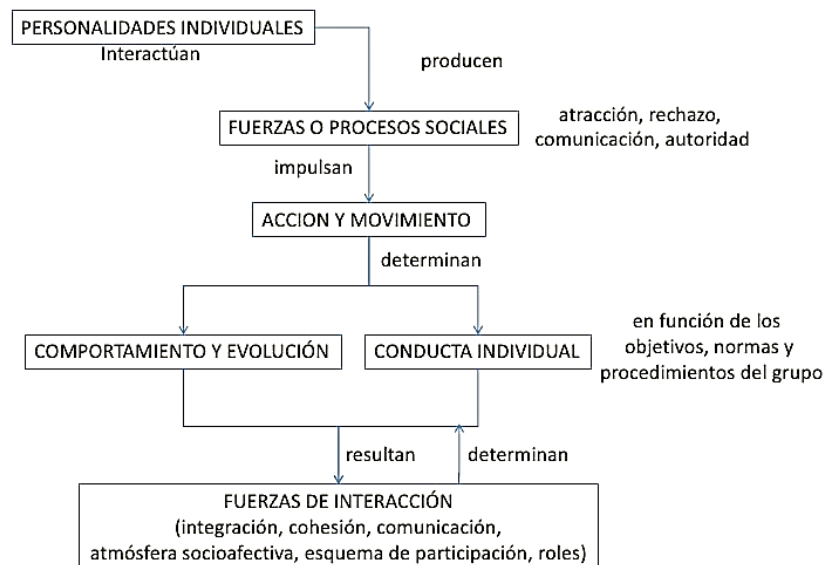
PERSONALIDADES INDIVIDUALES
Interactúan

producen

FUERZAS O PROCESOS SOCIALES

atracción, rechazo, comunicación, autoridad

impulsan

ACCION Y MOVIMIENTO

determinan

COMPORTAMIENTO Y EVOLUCIÓN

CONDUCTA INDIVIDUAL

en función de los objetivos, normas y procedimientos del grupo

resultan

determinan

FUERZAS DE INTERACCIÓN
(integración, cohesión, comunicación, atmósfera socioafectiva, esquema de participación, roles)